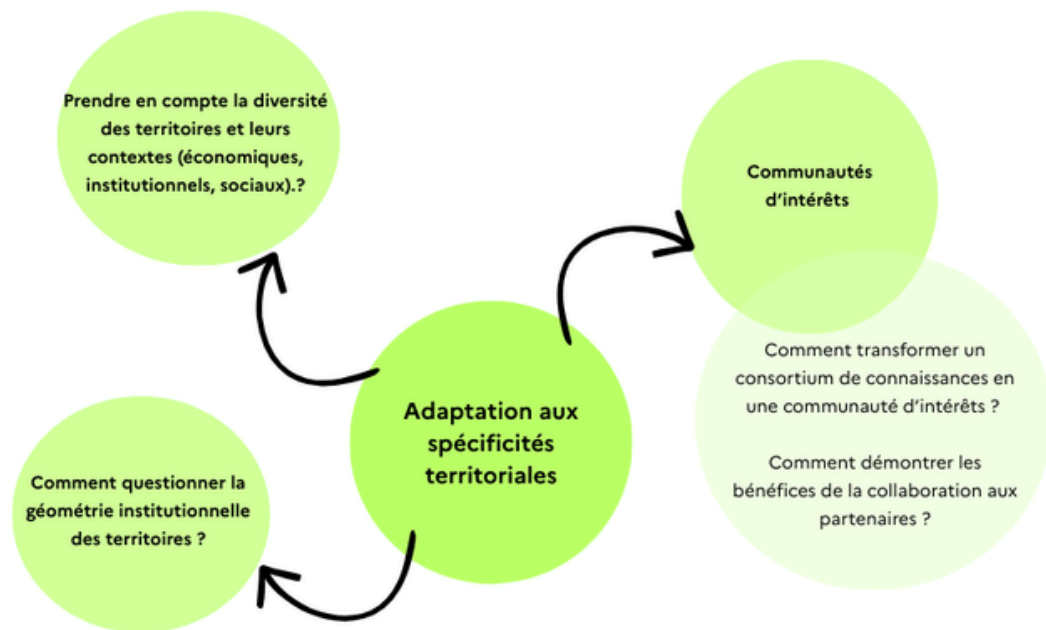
Prendre en compte la diversité des territoires et leurs contextes (économiques, institutionnels, sociaux).?

Communautés d'intérêts

Comment transformer un consortium de connaissances en une communauté d'intérêts ?

Comment démontrer les bénéfices de la collaboration aux partenaires ?

Adaptation aux spécificités territoriales

Comment questionner la géométrie institutionnelle des territoires ?